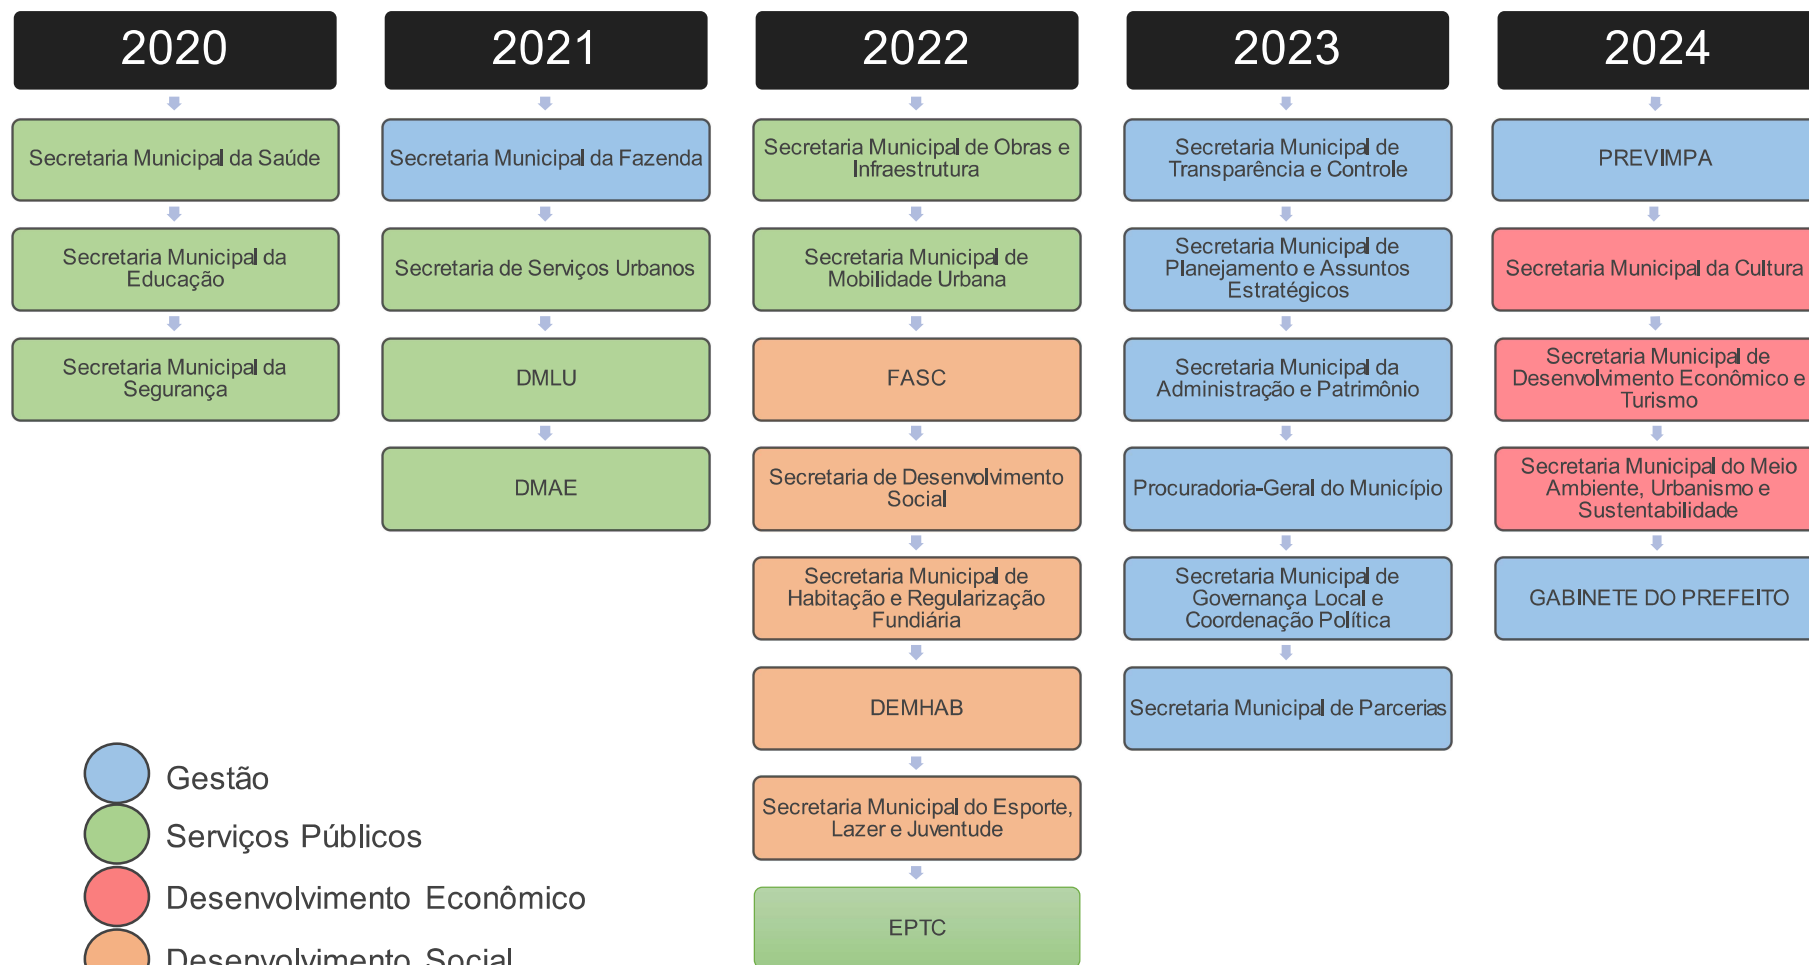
2020

Secretaria Municipal da Saúde

Secretaria Municipal da Educação

Secretaria Municipal da Segurança

2021

Secretaria Municipal da Fazenda

Secretaria de Serviços Urbanos

DMLU

DMAE

2022

Secretaria Municipal de Obras e Infraestrutura

Secretaria Municipal de Mobilidade Urbana

FASC

Secretaria de Desenvolvimento Social

Secretaria Municipal de Habitação e Regularização Fundiária

DEMHAB

Secretaria Municipal do Esporte, Lazer e Juventude

EPTC

2023

Secretaria Municipal de Transparência e Controle

Secretaria Municipal de Planejamento e Assuntos Estratégicos

Secretaria Municipal da Administração e Patrimônio

Procuradoria-Geral do Município

Secretaria Municipal de Governança Local e Coordenação Política

Secretaria Municipal de Parcerias

2024

PREVIMPA

Secretaria Municipal da Cultura

Secretaria Municipal de Desenvolvimento Econômico e Turismo

Secretaria Municipal do Meio Ambiente, Urbanismo e Sustentabilidade

GABINETE DO PREFEITO

Gestão

Serviços Públicos

Desenvolvimento Econômico

Desenvolvimento Social